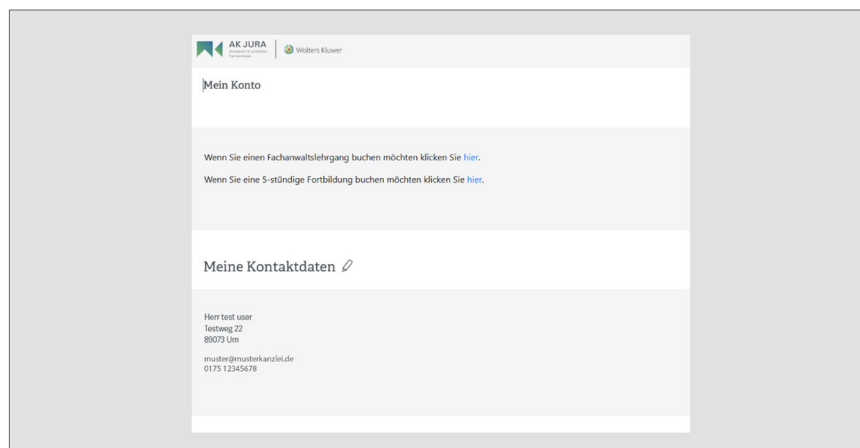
AK JURA

Wolters Kluwer

Mein Konto

Wenn Sie einen Fachanwaltslehrgang buchen möchten klicken Sie hier.

Wenn Sie eine 5-stündige Fortbildung buchen möchten klicken Sie hier.

Meine Kontaktdaten

Herr test user
Testweg 22
89073 Um

muster@musterkanzlei.de
0175 12345678